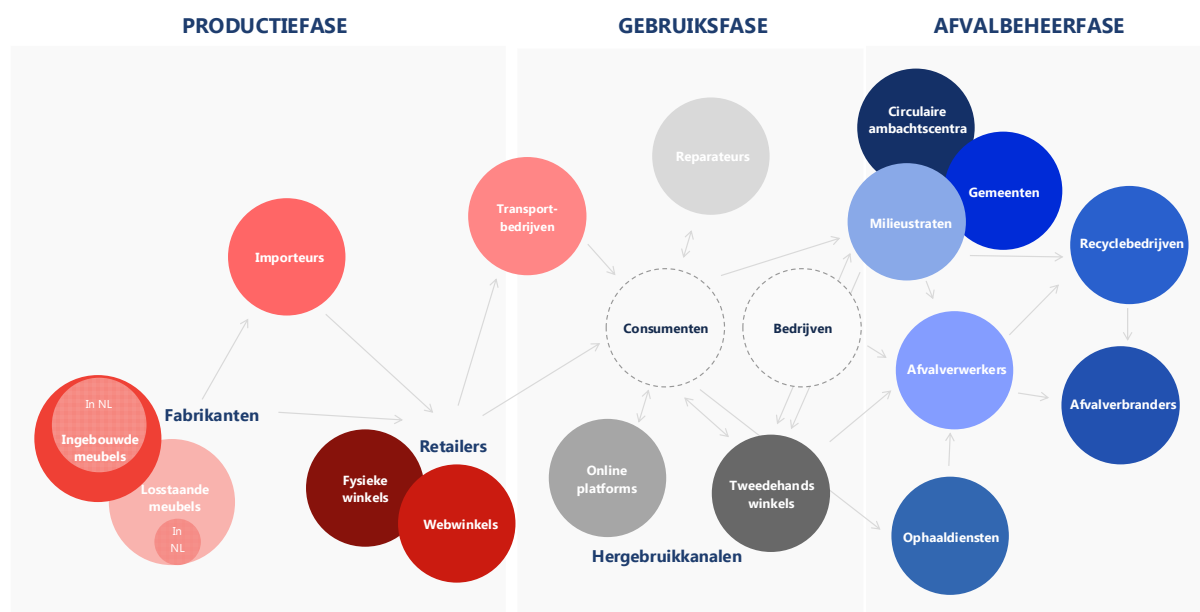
PRODUCTIEFASE

GEBRUIKSFASE

AFVALBEHEERFASE

Importeurs

Transportbedrijven

Reparateurs

Circulaire ambachtscentra

Gemeenten

Milieustraten

Recyclebedrijven

In NL

Ingebouwde meubels

Fabrikanten

Losstaande meubels

In NL

Retailers

Fysieke winkels

Webwinkels

Consumenten

Bedrijven

Online platforms

Tweedehands winkels

Hergebruikkanalen

Afvalverwerkers

Afvalverbranders

Ophaaldiensten